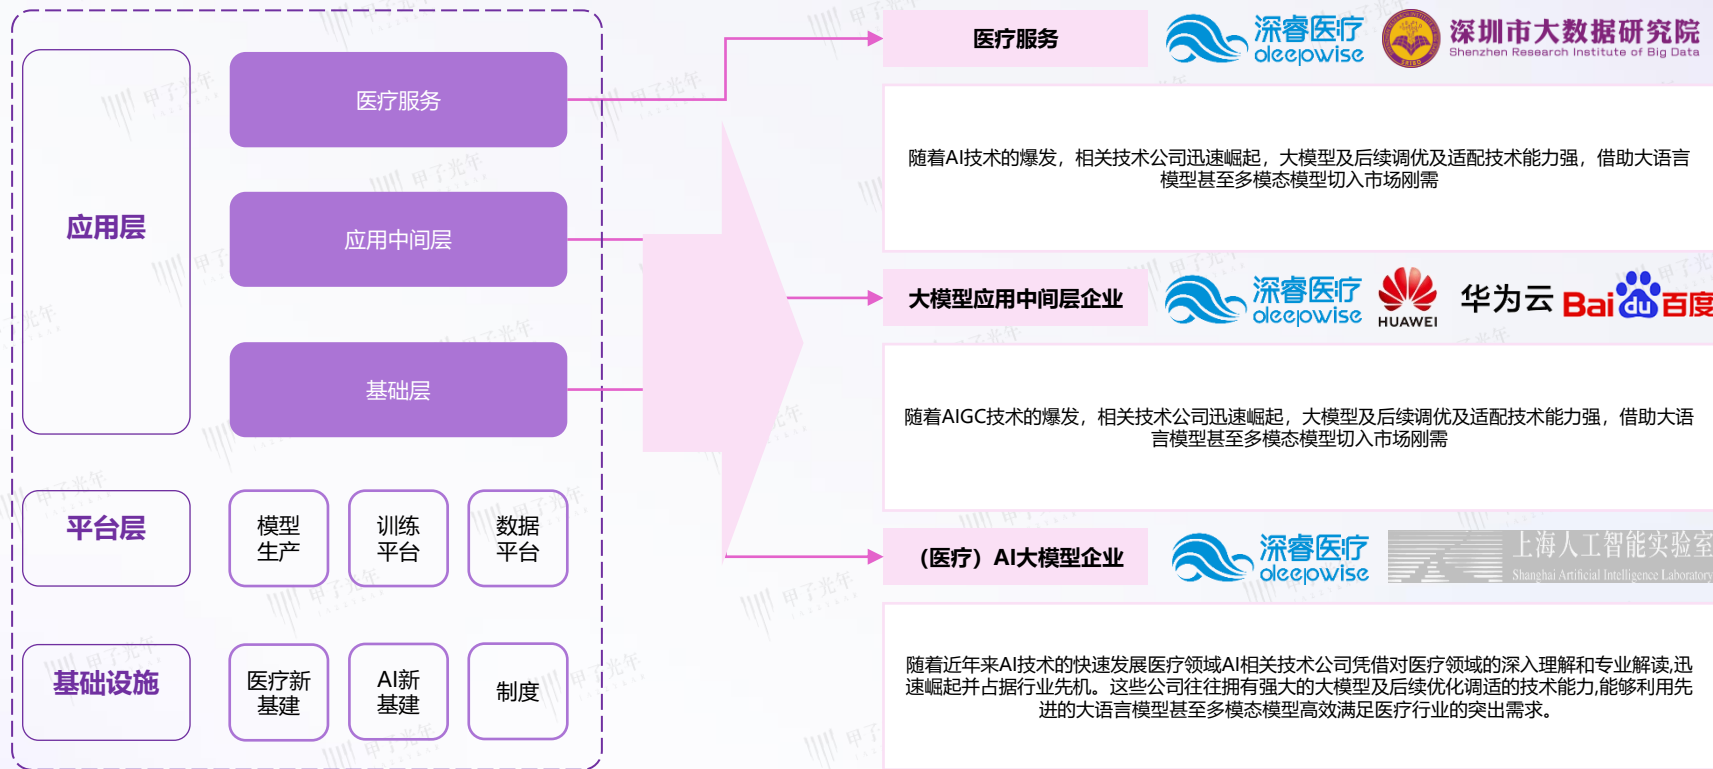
应用层

医疗服务

应用中间层

基础层

平台层

模型生产

训练平台

数据平台

基础设施

医疗新基建

AI新基建

制度

医疗服务

深睿医疗 deepwise

深圳市大数据研究院 Shenzhen Research Institute of Big Data

随着AI技术的爆发，相关技术公司迅速崛起，大模型及后续调优及适配技术能力强，借助大语言模型甚至多模态模型切入市场刚需

大模型应用中间层企业

深睿医疗 deepwise

HUAWEI

华为云

Baidu百度

随着AIGC技术的爆发，相关技术公司迅速崛起，大模型及后续调优及适配技术能力强，借助大语言模型甚至多模态模型切入市场刚需

（医疗）AI大模型企业

深睿医疗 deepwise

上海人工智能实验室 Shanghai Artificial Intelligence Laboratory

随着近年来AI技术的快速发展医疗领域AI相关技术公司凭借对医疗领域的深入理解和专业解读,迅速崛起并占据行业先机。这些公司往往拥有强大的大模型及后续优化调适的技术能力,能够利用先进的大语言模型甚至多模态模型高效满足医疗行业的突出需求。